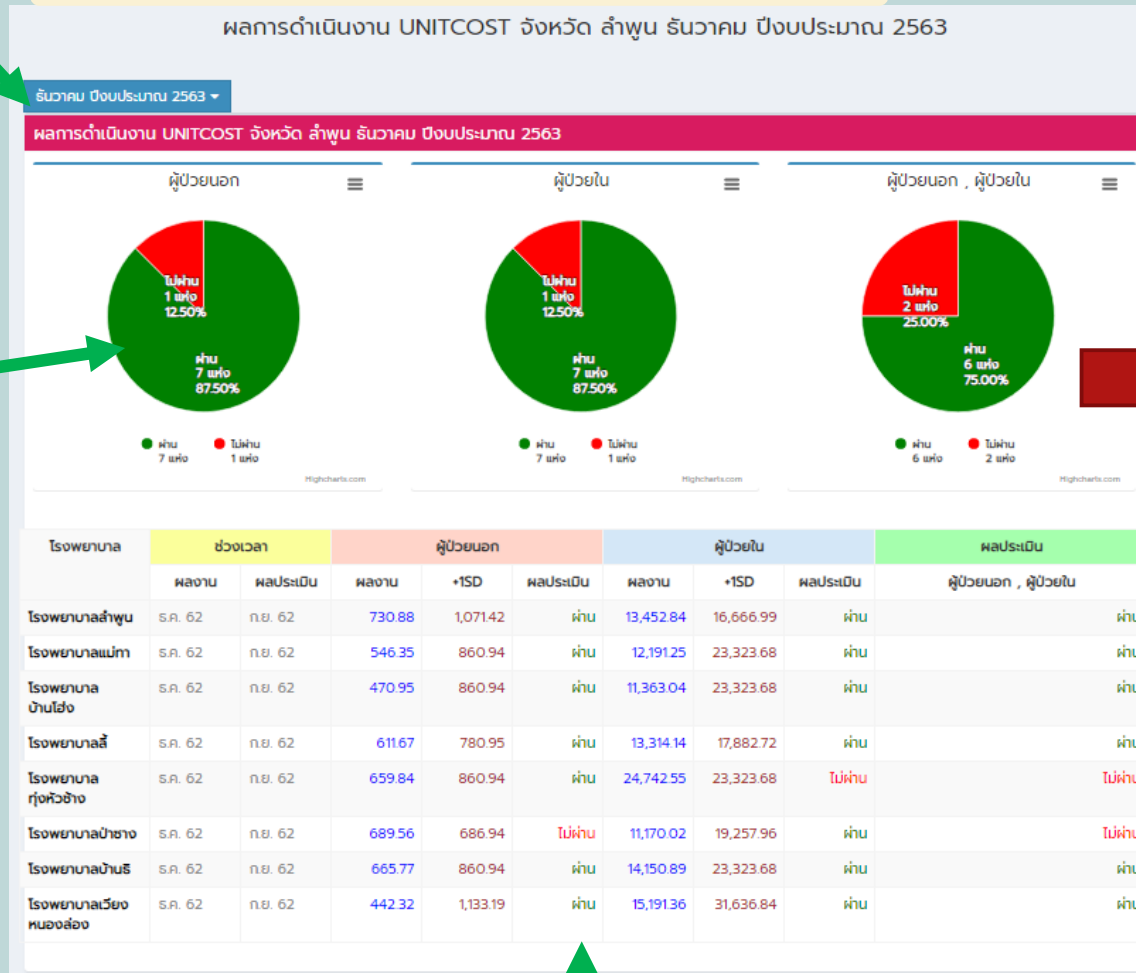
ผลการดำเนินงาน UNITCOST จังหวัด ลำพูน ธันวาคม ปีงบประมาณ 2563

ธันวาคม ปีงบประมาณ 2563 ▾

ผลการดำเนินงาน UNITCOST จังหวัด ลำพูน ธันวาคม ปีงบประมาณ 2563

ผู้ป่วยนอก

ไม่ผ่าน 1 แห่ง 12.50%

ผ่าน 7 แห่ง 87.50%

ผ่าน 7 แห่ง ไม่ผ่าน 1 แห่ง

Highcharts.com

ผู้ป่วยใน

ไม่ผ่าน 1 แห่ง 12.50%

ผ่าน 7 แห่ง 87.50%

ผ่าน 7 แห่ง ไม่ผ่าน 1 แห่ง

Highcharts.com

ผู้ป่วยนอก , ผู้ป่วยใน

ไม่ผ่าน 2 แห่ง 25.00%

ผ่าน 6 แห่ง 75.00%

ผ่าน 6 แห่ง ไม่ผ่าน 2 แห่ง

Highcharts.com

| โรงพยาบาล | ช่วงเวลา | | ผู้ป่วยนอก | | | ผู้ป่วยใน | | | ผลประเมิน |
|---|---|---|---|---|---|---|---|---|---|
| | ผลงาน | ผลประเมิน | ผลงาน | +1SD | ผลประเมิน | ผลงาน | +1SD | ผลประเมิน | ผู้ป่วยนอก , ผู้ป่วยใน |
| โรงพยาบาลลำพูน | ธ.ค. 62 | ก.ย. 62 | 730.88 | 1,071.42 | ผ่าน | 13,452.84 | 16,666.99 | ผ่าน | ผ่า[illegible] |
| โรงพยาบาลแม่ทา | ธ.ค. 62 | ก.ย. 62 | 546.35 | 860.94 | ผ่าน | 12,191.25 | 23,323.68 | ผ่าน | ผ่า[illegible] |
| โรงพยาบาลบ้านโฮ่ง | ธ.ค. 62 | ก.ย. 62 | 470.95 | 860.94 | ผ่าน | 11,363.04 | 23,323.68 | ผ่าน | ผ่า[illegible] |
| โรงพยาบาลลี้ | ธ.ค. 62 | ก.ย. 62 | 611.67 | 780.95 | ผ่าน | 13,314.14 | 17,882.72 | ผ่าน | ผ่า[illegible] |
| โรงพยาบาลทุ่งหัวช้าง | ธ.ค. 62 | ก.ย. 62 | 659.84 | 860.94 | ผ่าน | 24,742.55 | 23,323.68 | ไม่ผ่าน | ไม่ผ่า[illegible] |
| โรงพยาบาลป่าซาง | ธ.ค. 62 | ก.ย. 62 | 689.56 | 686.94 | ไม่ผ่าน | 11,170.02 | 19,257.96 | ผ่าน | ไม่ผ่า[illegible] |
| โรงพยาบาลบ้านธิ | ธ.ค. 62 | ก.ย. 62 | 665.77 | 860.94 | ผ่าน | 14,150.89 | 23,323.68 | ผ่าน | ผ่า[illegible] |
| โรงพยาบาลเวียงหนองล่อง | ธ.ค. 62 | ก.ย. 62 | 442.32 | 1,133.19 | ผ่าน | 15,191.36 | 31,636.84 | ผ่าน | ผ่า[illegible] |